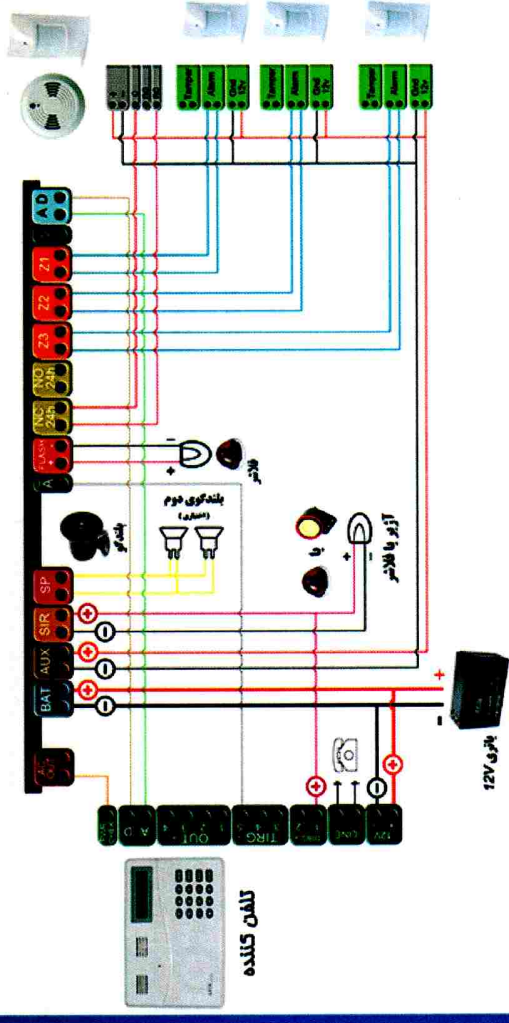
Tamper
Alarm
Gnd 12V
Tamper
Alarm
Gnd 12V
Tamper
Alarm
Gnd 12V
A D
Z1
Z2
Z3
NO 24h
NC 24h
FLASH
A
SP
SIR
AUX
BAT
فلاشر
بلندگو
بلندگوی دوم
(اختیاری)
آژیر یا فلاشر
یا
+
-
+
-
باطری 12V
OUT
TRG
LINE
12V
A D
تلفن کننده